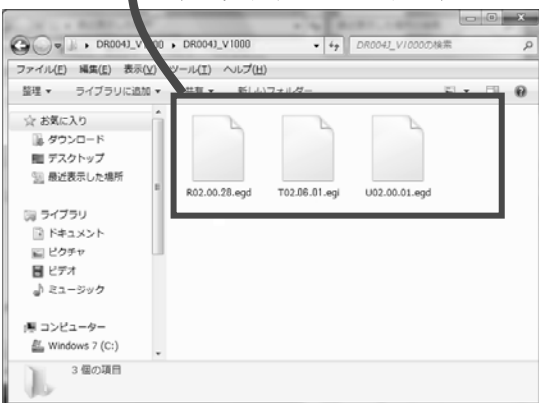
DR004J_V1000 ▸ DR004J_V1000
DR004J_V1000の検索

ファイル(F) 編集(E) 表示(V) ツール(T) ヘルプ(H)

整理 ▾ ライブラリに追加 ▾ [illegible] ▾ 新しいフォルダー

お気に入り
ダウンロード
デスクトップ
最近表示した場所

ライブラリ
ドキュメント
ピクチャ
ビデオ
ミュージック

コンピューター
Windows 7 (C:)

R02.00.28.egd
T02.06.01.egi
U02.00.01.egd

3 個の項目